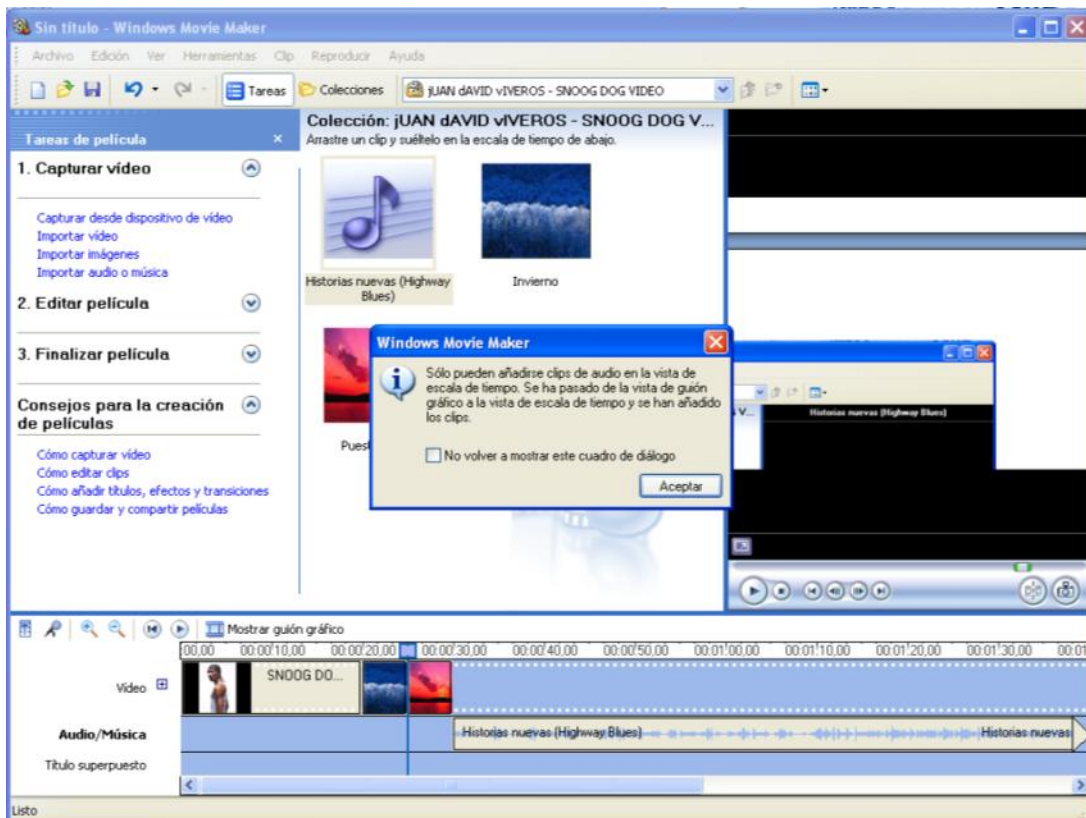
Sin título - Windows Movie Maker

Archivo Edición Ver Herramientas Clip Reproducir Ayuda

Tareas Colecciones jUAN dAVID vIVEROS - SNOOG DOG VIDEO

Tareas de película

1. Capturar vídeo

Capturar desde dispositivo de vídeo
Importar vídeo
Importar imágenes
Importar audio o música

2. Editar película

3. Finalizar película

Consejos para la creación de películas

Cómo capturar vídeo
Cómo editar clips
Cómo añadir títulos, efectos y transiciones
Cómo guardar y compartir películas

Colección: jUAN dAVID vIVEROS - SNOOG DOG V...
Arrastre un clip y suéltelo en la escala de tiempo de abajo.

Historias nuevas (Highway Blues)

Invierno

Puest

Windows Movie Maker

Sólo pueden añadirse clips de audio en la vista de escala de tiempo. Se ha pasado de la vista de guión gráfico a la vista de escala de tiempo y se han añadido los clips.

No volver a mostrar este cuadro de diálogo

Aceptar

V...

Historias nuevas (Highway Blues)

Mostrar guión gráfico

0:00,00 00:00:10,00 00:00:20,00 00:00:30,00 00:00:40,00 00:00:50,00 00:01:00,00 00:01:10,00 00:01:20,00 00:01:30,00 00:01

Vídeo

SNOOG DO...

Audio/Música

Historias nuevas (Highway Blues)

Historias nuevas

Título superpuesto

Listo